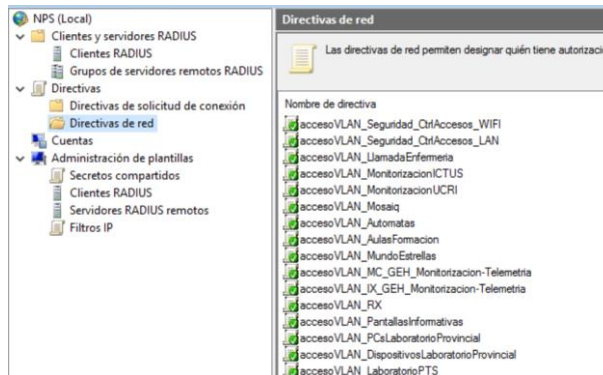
NPS (Local)
Clientes y servidores RADIUS
Clientes RADIUS
Grupos de servidores remotos RADIUS
Directivas
Directivas de solicitud de conexión
Directivas de red
Cuentas
Administración de plantillas
Secretos compartidos
Clientes RADIUS
Servidores RADIUS remotos
Filtros IP

Directivas de red

Las directivas de red permiten designar quién tiene autorizació

Nombre de directiva
accesoVLAN_Seguridad_CtrlAccesos_WIFI
accesoVLAN_Seguridad_CtrlAccesos_LAN
accesoVLAN_LlamadaEnfermeria
accesoVLAN_MonitorizacionICTUS
accesoVLAN_MonitorizacionUCRI
accesoVLAN_Mosaiq
accesoVLAN_Automatas
accesoVLAN_AulasFormacion
accesoVLAN_MundoEstrellas
accesoVLAN_MC_GEH_Monitorizacion-Telemetria
accesoVLAN_IX_GEH_Monitorizacion-Telemetria
accesoVLAN_RX
accesoVLAN_PantallasInformativas
accesoVLAN_PCsLaboratorioProvincial
accesoVLAN_DispositivosLaboratorioProvincial
accesoVLAN_LaboratorioPTS